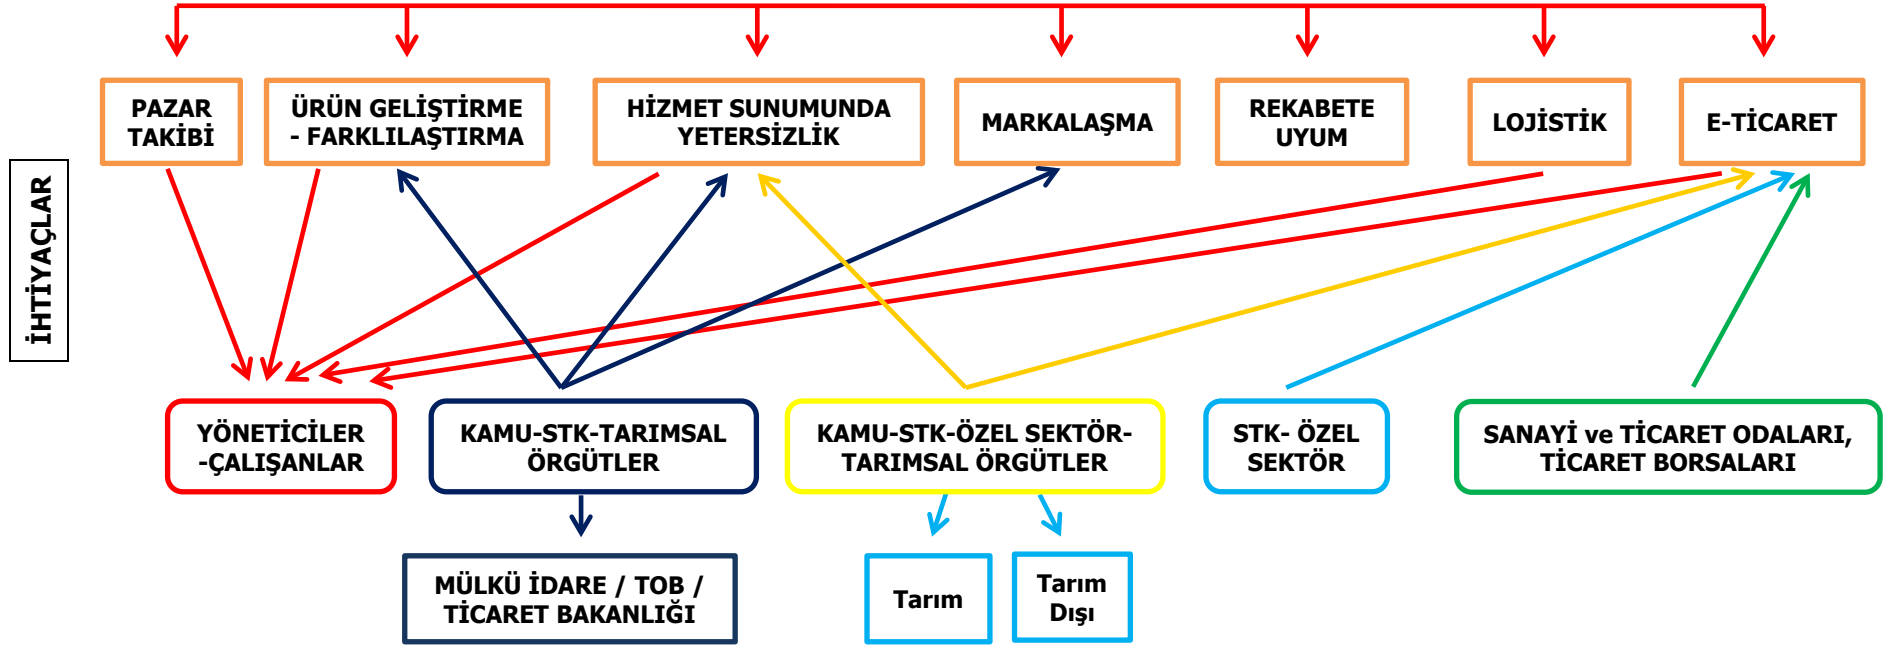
İHTİYAÇLAR

PAZAR TAKİBİ

ÜRÜN GELİŞTİRME - FARKLILAŞTIRMA

HİZMET SUNUMUNDA YETERSİZLİK

MARKALAŞMA

REKABETE UYUM

LOJİSTİK

E-TİCARET

YÖNETİCİLER -ÇALIŞANLAR

KAMU-STK-TARIMSAL ÖRGÜTLER

KAMU-STK-ÖZEL SEKTÖR-TARIMSAL ÖRGÜTLER

STK- ÖZEL SEKTÖR

SANAYİ ve TİCARET ODALARI, TİCARET BORSALARI

MÜLKÜ İDARE / TOB / TİCARET BAKANLIĞI

Tarım

Tarım Dışı